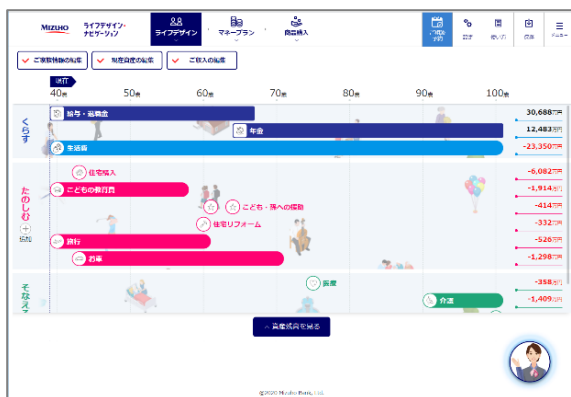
MIZUHO ライフデザイン・ナビゲーション

ライフデザイン

マネープラン

商品購入

設計

使い方

保存

メニュー

ご家族情報の編集

現在資産の編集

ご収入の編集

現在

40歳

50歳

60歳

70歳

80歳

90歳

100歳

くらす

給与・退職金

30,688万円

年金

12,483万円

生活費

-23,350万円

たのしむ

追加

住宅購入

-6,082万円

こどもの教育費

-1,914万円

こども・孫への援助

-414万円

住宅リフォーム

-332万円

旅行

-526万円

お車

-1,298万円

そなえる

医療

-358万円

介護

-1,409万円

資産推移を見る

©2020 Mizuho Bank, Ltd.